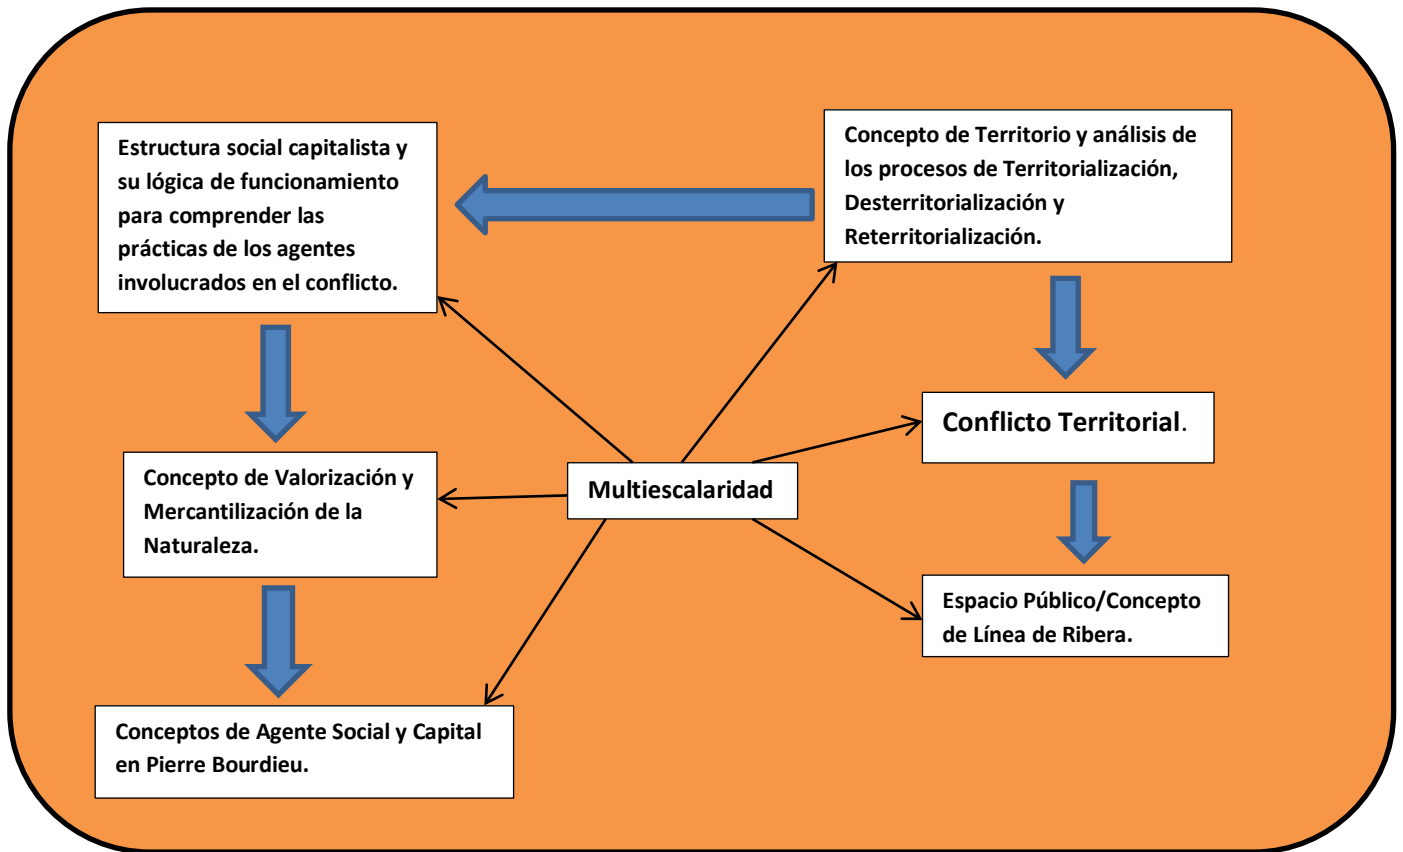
Estructura social capitalista y su lógica de funcionamiento para comprender las prácticas de los agentes involucrados en el conflicto.

Concepto de Territorio y análisis de los procesos de Territorialización, Desterritorialización y Reterritorialización.

Conflicto Territorial.

Concepto de Valorización y Mercantilización de la Naturaleza.

Multiescalaridad

Espacio Público/Concepto de Línea de Ribera.

Conceptos de Agente Social y Capital en Pierre Bourdieu.